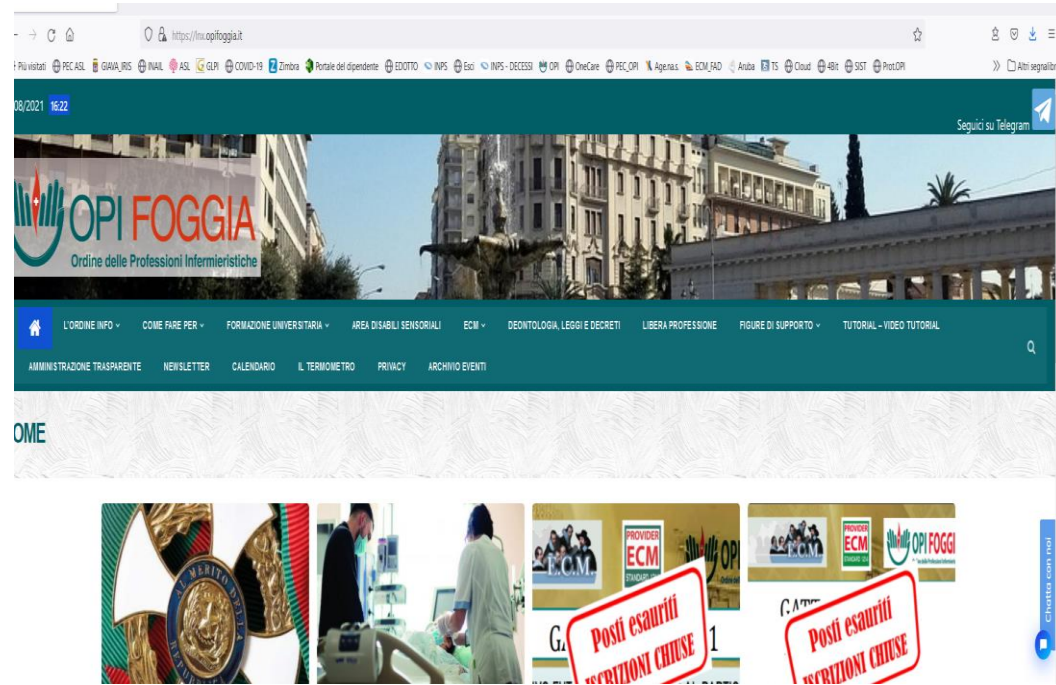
https://ww.opifoggia.it

Più visitati PEC ASL GIAVA_IRIS INAIL ASL GLPI COVID-19 Zimbra Portale del dipendente EDOTTO INPS Esci INPS - DECESSI OPI OneCare PEC_OPI Age.na.s. ECM_FAD Aruba TS Cloud 4Bit SIST Prot.OPI

Altri segnalibri

08/2021 16:22

Seguici su Telegram

OPI FOGGIA
Ordine delle Professioni Infermieristiche

L'ORDINE INFO COME FARE PER FORMAZIONE UNIVERSITARIA AREA DISABILI SENSORIALI ECM DEONTOLOGIA, LEGGI E DECRETI LIBERA PROFESSIONE FIGURE DI SUPPORTO TUTORIAL – VIDEO TUTORIAL

AMMINISTRAZIONE TRASPARENTE NEWSLETTER CALENDARIO IL TERMOMETRO PRIVACY ARCHIVIO EVENTI

OME

AL MERITO DELLA REPUBBLICA

E.C.M. PROVIDER ECM OPI

Posti esauriti ISCRIZIONI CHIUSE

E.C.M. PROVIDER ECM OPI FOGGI

Posti esauriti ISCRIZIONI CHIUSE

Chatta con noi